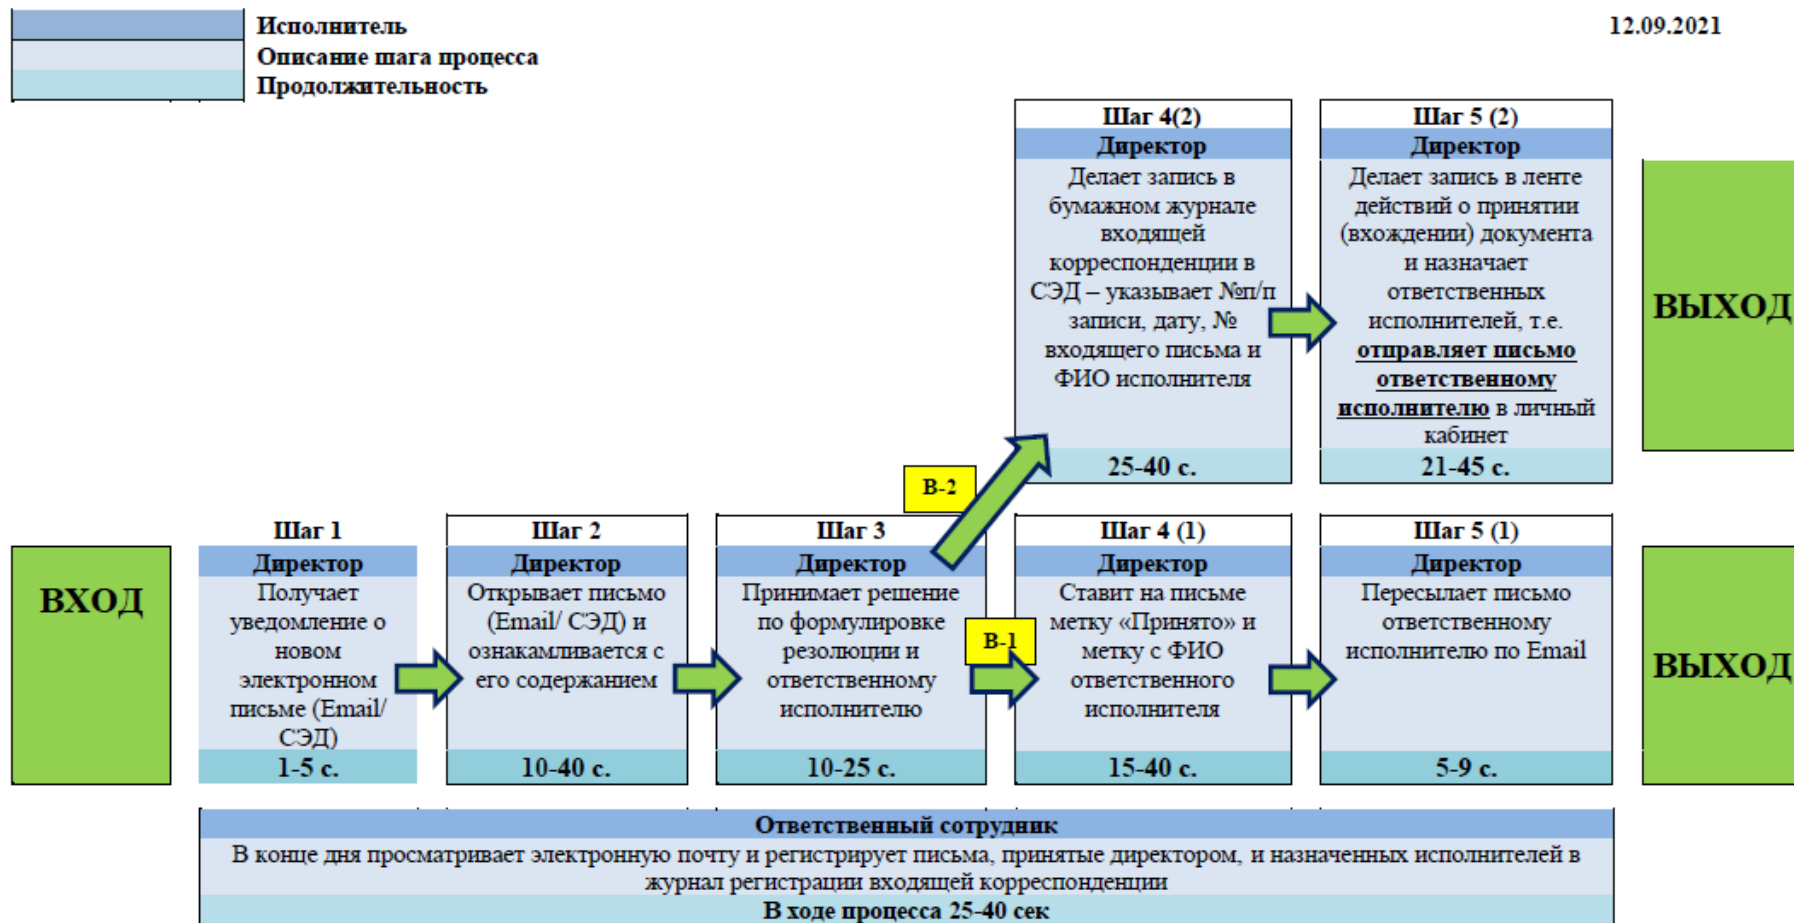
Исполнитель
Описание шага процесса
Продолжительность

12.09.2021

Шаг 4(2)
Директор
Делает запись в бумажном журнале входящей корреспонденции в СЭД – указывает №п/п записи, дату, № входящего письма и ФИО исполнителя
25-40 с.

Шаг 5 (2)
Директор
Делает запись в ленте действий о принятии (вхождении) документа и назначает ответственных исполнителей, т.е. отправляет письмо ответственному исполнителю в личный кабинет
21-45 с.

ВЫХОД

B-2

ВХОД

Шаг 1
Директор
Получает уведомление о новом электронном письме (Email/ СЭД)
1-5 с.

Шаг 2
Директор
Открывает письмо (Email/ СЭД) и ознакамливается с его содержанием
10-40 с.

Шаг 3
Директор
Принимает решение по формулировке резолюции и ответственному исполнителю
10-25 с.

B-1

Шаг 4 (1)
Директор
Ставит на письме метку «Принято» и метку с ФИО ответственного исполнителя
15-40 с.

Шаг 5 (1)
Директор
Пересылает письмо ответственному исполнителю по Email
5-9 с.

ВЫХОД

Ответственный сотрудник
В конце дня просматривает электронную почту и регистрирует письма, принятые директором, и назначенных исполнителей в журнал регистрации входящей корреспонденции
В ходе процесса 25-40 сек